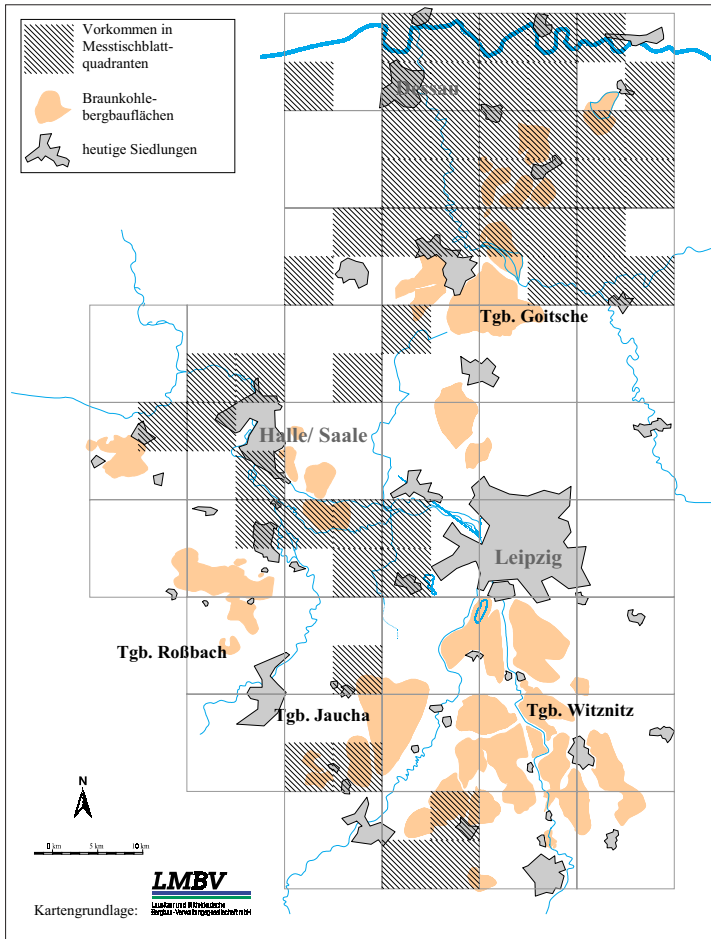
Vorkommen in Messtischblatt-quadranten

Braunkohle-bergbauflächen

heutige Siedlungen

Dessau

Tgb. Goitsche

Halle/ Saale

Leipzig

Tgb. Roßbach

Tgb. Jaucha

Tgb. Witznitz

N

0 km 5 km 10 km

Kartengrundlage:

LMBV

Lausitzer und Mitteldeutsche Bergbau-Verwaltungsgesellschaft mbH